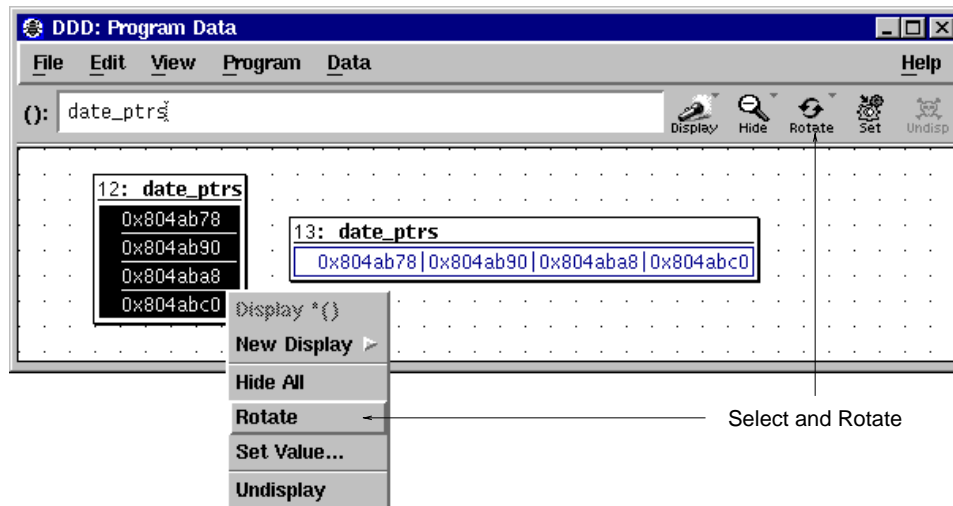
DDD: Program Data

File Edit View Program Data Help

(): date_ptrs

Display Hide Rotate Set Undisp

12: date_ptrs
0x804ab78
0x804ab90
0x804aba8
0x804abc0

13: date_ptrs
| 0x804ab78 | 0x804ab90 | 0x804aba8 | 0x804abc0 |
|---|---|---|---|

Display *()
New Display
Hide All
Rotate
Set Value...
Undisplay

Select and Rotate